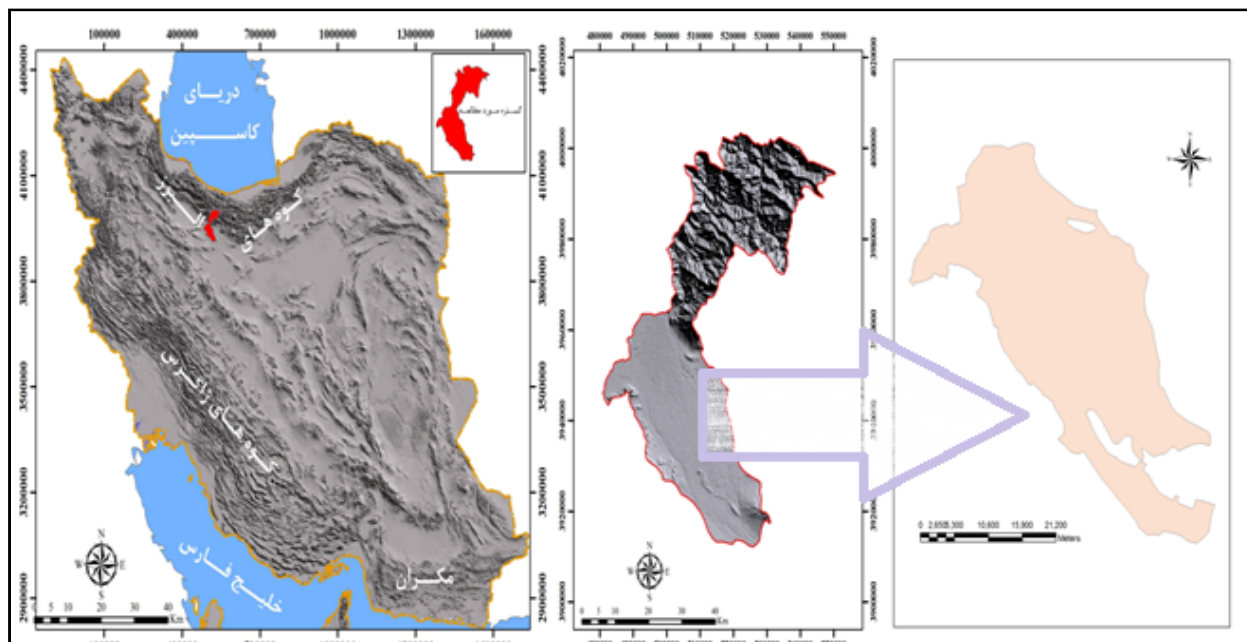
100000 400000 700000 1000000 1300000 1600000

4400000
4100000
3800000
3500000
3200000
2900000

دریای کاسپین

گستره مورد مطالعه

کوه های البرز

کوه های زاگرس

خلیج فارس

مکران

N
W E
S

0 5 10 20 30 40 Km

480000 490000 500000 510000 520000 530000 540000 550000

4020000
4000000
3980000
3960000
3940000
3920000
3900000

N
W E
S

0 5 10 20 30 40 Km

0 2,650 5,300 10,600 15,900 21,200 Meters

N
W E
S